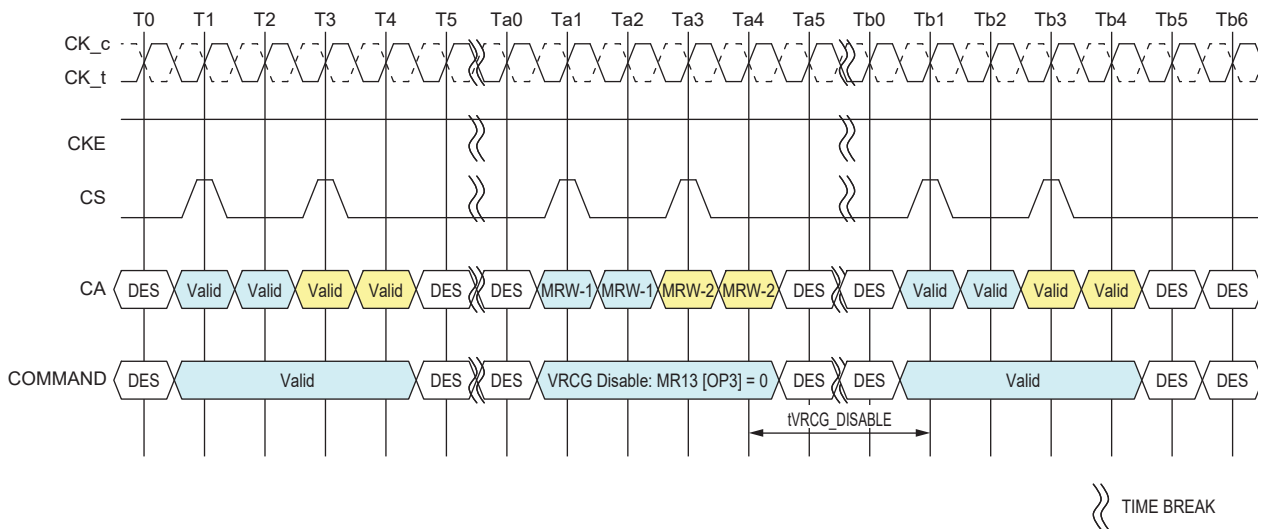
T0 T1 T2 T3 T4 T5 Ta0 Ta1 Ta2 Ta3 Ta4 Ta5 Tb0 Tb1 Tb2 Tb3 Tb4 Tb5 Tb6

CK_c
CK_t

CKE

CS

CA DES Valid Valid Valid Valid DES DES MRW-1 MRW-1 MRW-2 MRW-2 DES DES Valid Valid Valid Valid DES DES

COMMAND DES Valid DES DES VRCG Disable: MR13 [OP3] = 0 DES DES Valid DES DES

tVRCG_DISABLE

TIME BREAK